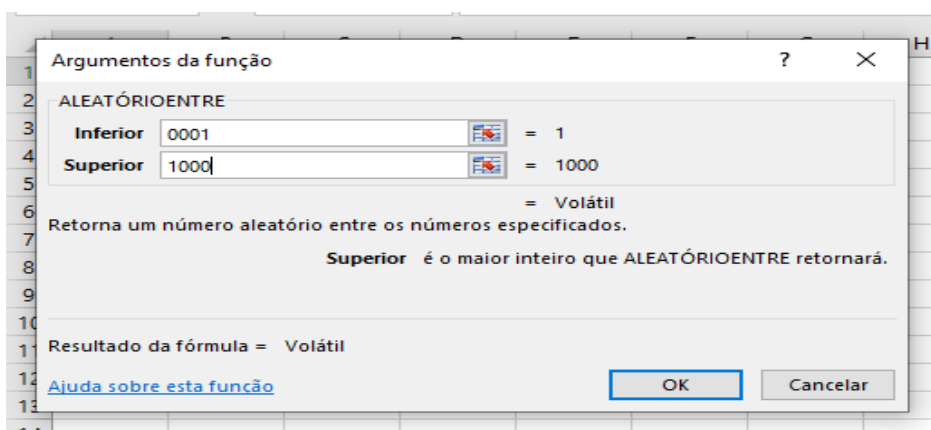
Argumentos da função

?

ALEATÓRIOENTRE

Inferior 0001 = 1

Superior 1000 = 1000

= Volátil

Retorna um número aleatório entre os números especificados.

Superior é o maior inteiro que ALEATÓRIOENTRE retornará.

Resultado da fórmula = Volátil

Ajuda sobre esta função

OK

Cancelar